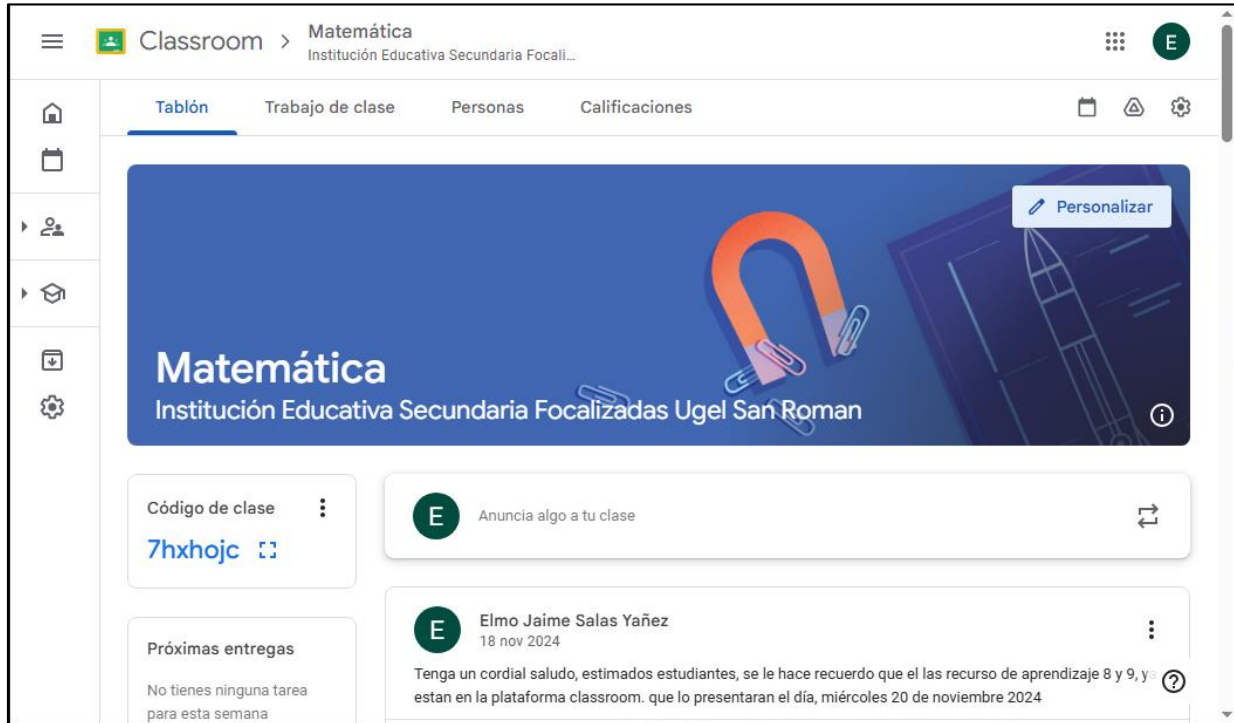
Classroom > Matemática
Institución Educativa Secundaria Focali...

E

Tablón Trabajo de clase Personas Calificaciones

Personalizar

Matemática
Institución Educativa Secundaria Focalizadas Ugel San Roman

Código de clase
7hxhojc

Próximas entregas
No tienes ninguna tarea para esta semana

E Anuncia algo a tu clase

E Elmo Jaime Salas Yañez
18 nov 2024

Tenga un cordial saludo, estimados estudiantes, se le hace recuerdo que el las recurso de aprendizaje 8 y 9, ya estan en la plataforma classroom. que lo presentaran el día, miércoles 20 de noviembre 2024